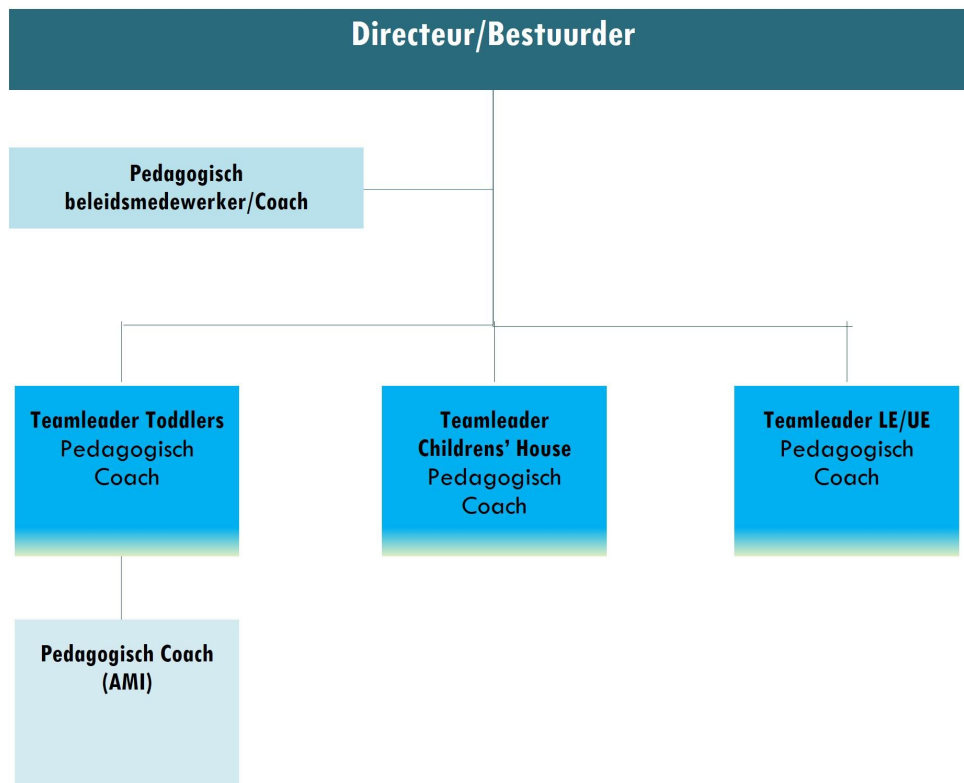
Directeur/Bestuurder

Pedagogisch beleidsmedewerker/Coach

Teamleader Toddlers
Pedagogisch Coach

Teamleader Childrens' House
Pedagogisch Coach

Teamleader LE/UE
Pedagogisch Coach

Pedagogisch Coach (AMI)